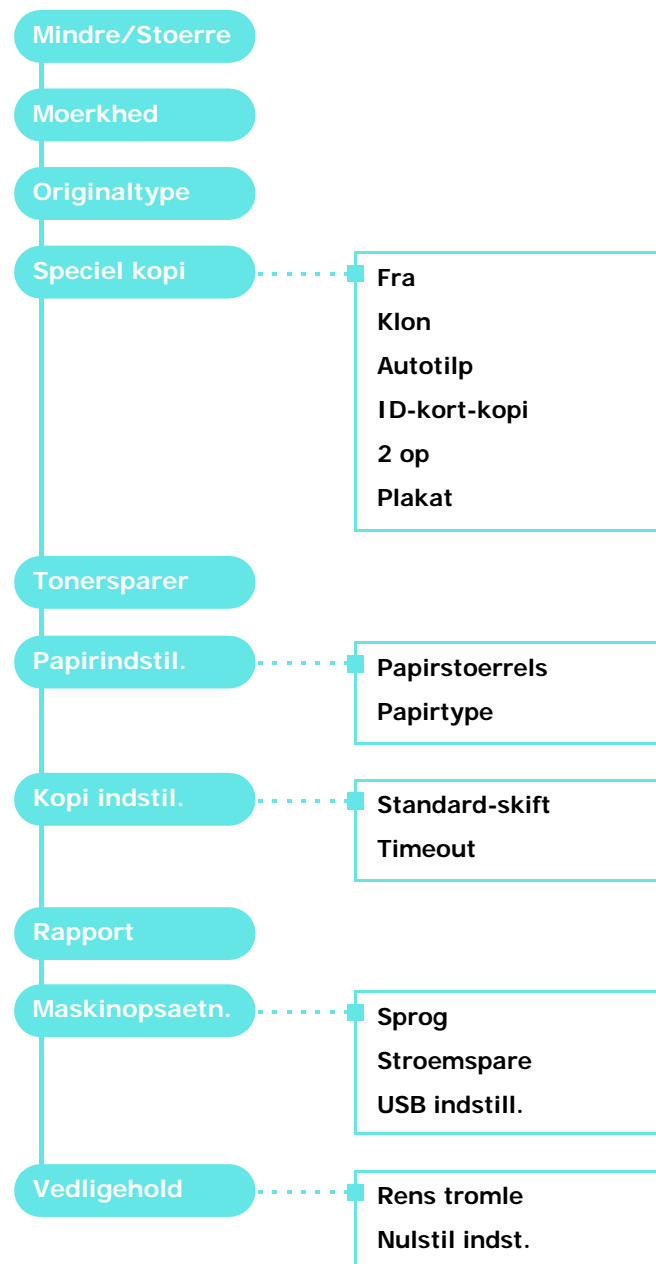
Mindre/Stoerre

Moerkhed

Originaltype

Speciel kopi

Fra
Klon
Autotilp
ID-kort-kopi
2 op
Plakat

Tonersparer

Papirindstil.

Papirstoerrels
Papirtype

Kopi indstil.

Standard-skift
Timeout

Rapport

Maskinopsaetn.

Sprog
Stroemspare
USB indstill.

Vedligehold

Rens tromle
Nulstil indst.